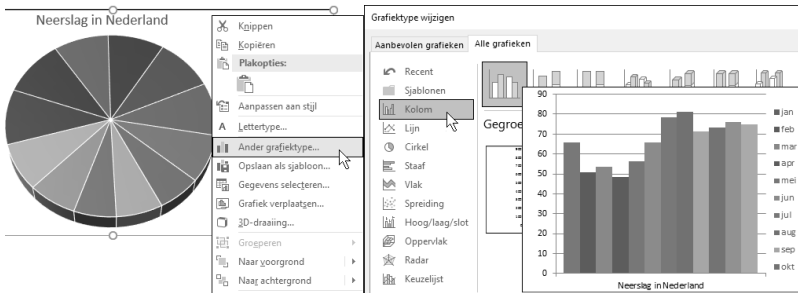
Neerslag in Nederland

Knippen
Kopiëren
Plakopties:
Aanpassen aan stijl
Lettertype...
Ander grafiektype...
Opslaan als sjabloon...
Gegevens selecteren...
Grafiek verplaatsen...
3D-draaiing...
Groeperen
Naar voorgrond
Naar achtergrond

Grafiektype wijzigen
Aanbevolen grafieken
Alle grafieken
Recent
Sjablonen
Kolom
Lijn
Cirkel
Staaf
Vlak
Spreiding
Hoog/laag/slot
Oppervlak
Radar
Keuzelijst

Gegroe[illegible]

90
80
70
60
50
40
30
20
10
0
Neerslag in Nederland

jan
feb
mar
apr
mei
jun
jul
aug
sep
okt